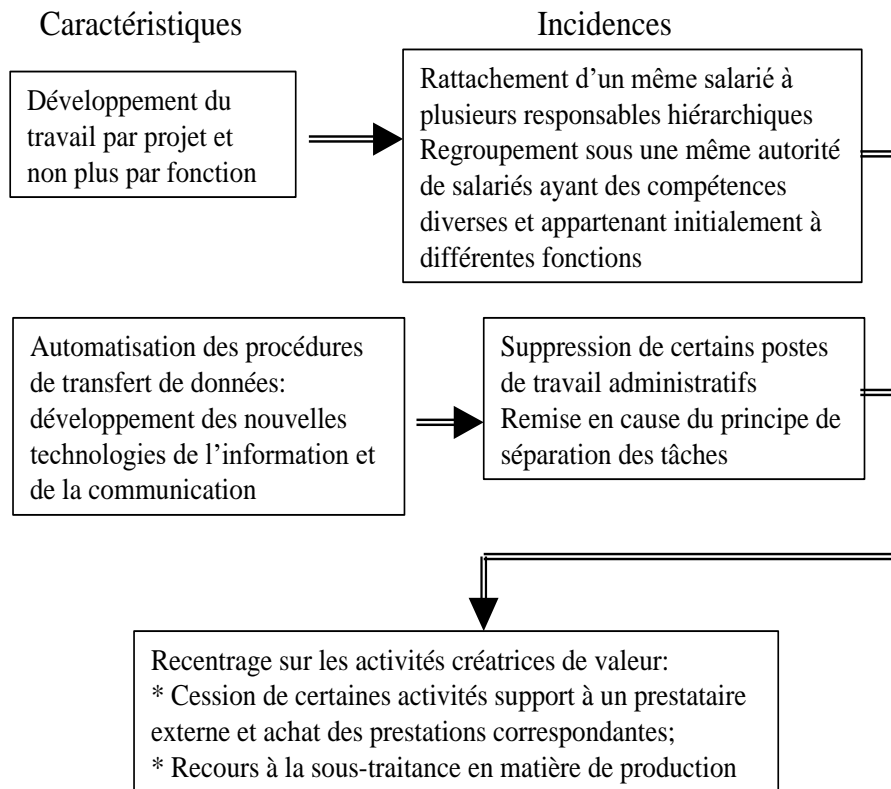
Caractéristiques

Incidences

Développement du travail par projet et non plus par fonction

Rattachement d’un même salarié à plusieurs responsables hiérarchiques
Regroupement sous une même autorité de salariés ayant des compétences diverses et appartenant initialement à différentes fonctions

Automatisation des procédures de transfert de données: développement des nouvelles technologies de l’information et de la communication

Suppression de certains postes de travail administratifs
Remise en cause du principe de séparation des tâches

Recentrage sur les activités créatrices de valeur:
* Cession de certaines activités support à un prestataire externe et achat des prestations correspondantes;
* Recours à la sous-traitance en matière de production